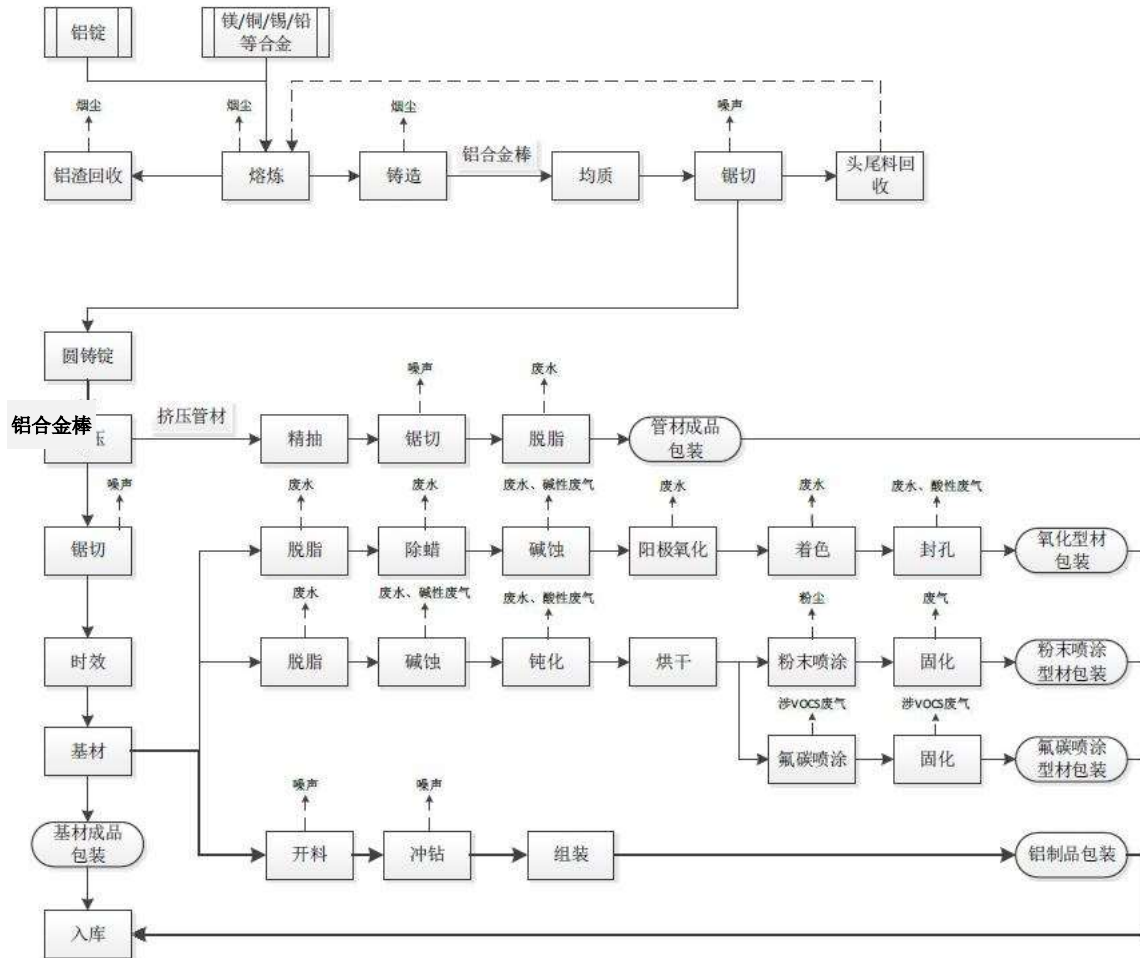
铝锭

镁/铜/锡/铅等合金

烟尘

烟尘

烟尘

噪声

铝渣回收

熔炼

铸造

铝合金棒

均质

锯切

头尾料回收

圆铸锭

噪声

废水

铝合金棒

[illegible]压

挤压管材

精抽

锯切

脱脂

管材成品包装

噪声

废水

废水

废水、碱性废气

废水

废水

废水、酸性废气

锯切

脱脂

除蜡

碱蚀

阳极氧化

着色

封孔

氧化型材包装

废水

废水、碱性废气

废水、酸性废气

粉尘

废气

时效

脱脂

碱蚀

钝化

烘干

粉末喷涂

固化

粉末喷涂型材包装

涉VOCS废气

涉VOCS废气

基材

氟碳喷涂

固化

氟碳喷涂型材包装

噪声

噪声

基材成品包装

开料

冲钻

组装

铝制品包装

入库